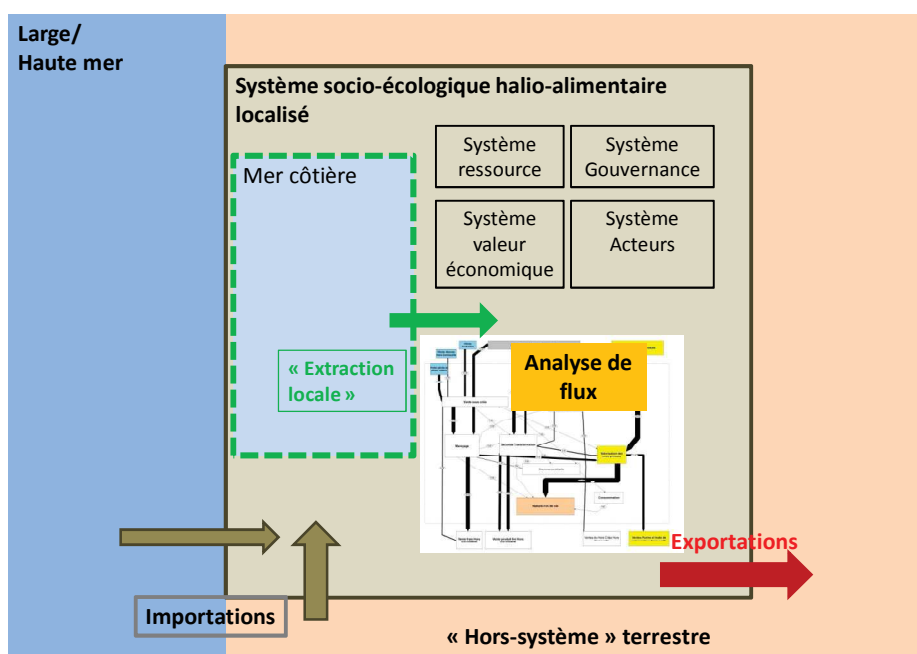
Large/
Haute mer

Système socio-écologique halio-alimentaire localisé

Système ressource

Système Gouvernance

Système valeur économique

Système Acteurs

Mer côtière

« Extraction locale »

Analyse de flux

Exportations

Importations

« Hors-système » terrestre